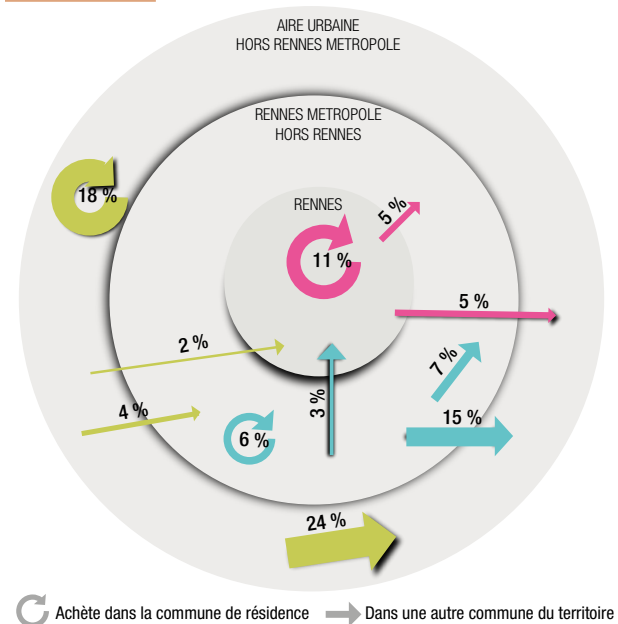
AIRE URBAINE
HORS RENNES METROPOLE

RENNES METROPOLE
HORS RENNES

RENNES

18 %

11 %

5 %

5 %

2 %

7 %

4 %

6 %

3 %

15 %

24 %

Achète dans la commune de résidence

Dans une autre commune du territoire